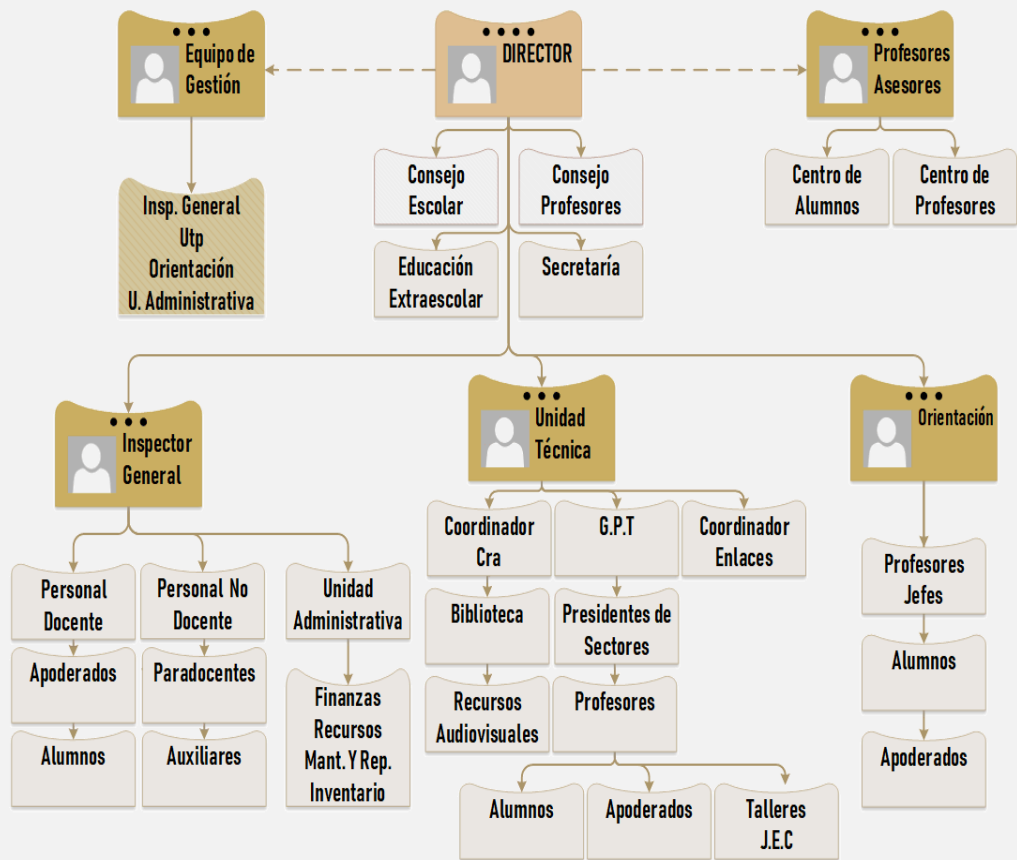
Equipo de Gestión

DIRECTOR

Profesores Asesores

Insp. General
Utp
Orientación
U. Administrativa

Consejo Escolar

Consejo Profesores

Educación Extraescolar

Secretaría

Centro de Alumnos

Centro de Profesores

Inspector General

Unidad Técnica

Orientación

Personal Docente

Personal No Docente

Unidad Administrativa

Apoderados

Paradocentes

Finanzas
Recursos
Mant. Y Rep.
Inventario

Alumnos

Auxiliares

Coordinador Cra

G.P.T

Coordinador Enlaces

Biblioteca

Presidentes de Sectores

Recursos Audiovisuales

Profesores

Alumnos

Apoderados

Talleres J.E.C

Profesores Jefes

Alumnos

Apoderados